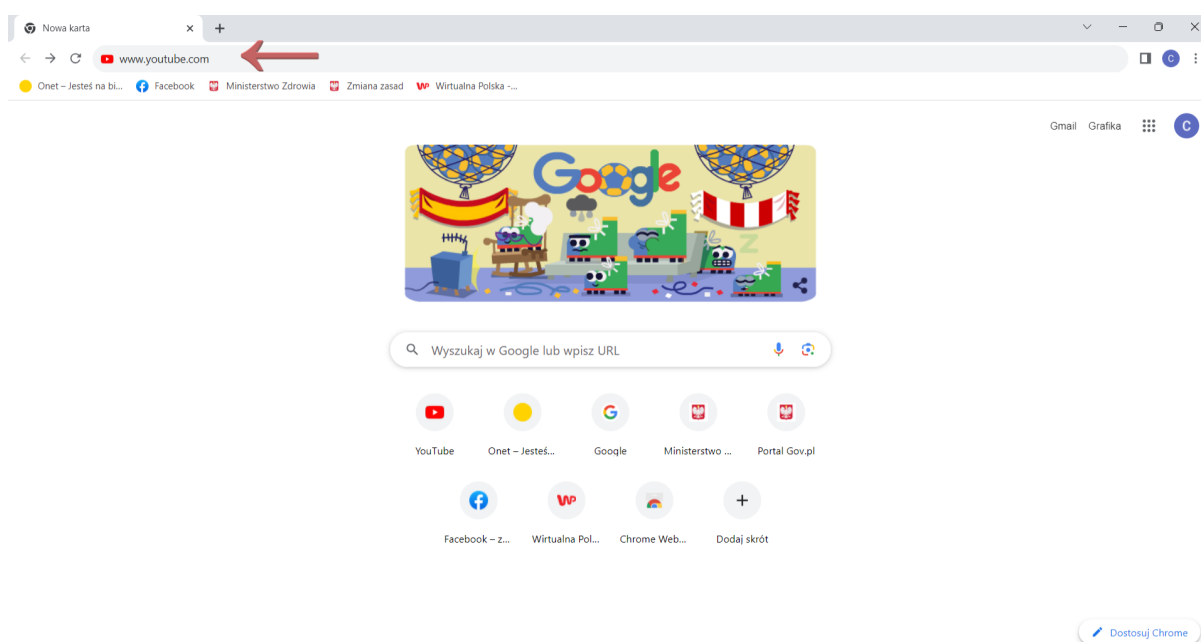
Nowa karta

www.youtube.com

Onet – Jesteś na bi... Facebook Ministerstwo Zdrowia Zmiana zasad Wirtualna Polska -...

Gmail Grafika

C

Google

Wyszukaj w Google lub wpisz URL

YouTube
Onet – Jesteś...
Google
Ministerstwo ...
Portal Gov.pl
Facebook – z...
Wirtualna Pol...
Chrome Web...
Dodaj skrót

Dostosuj Chrome